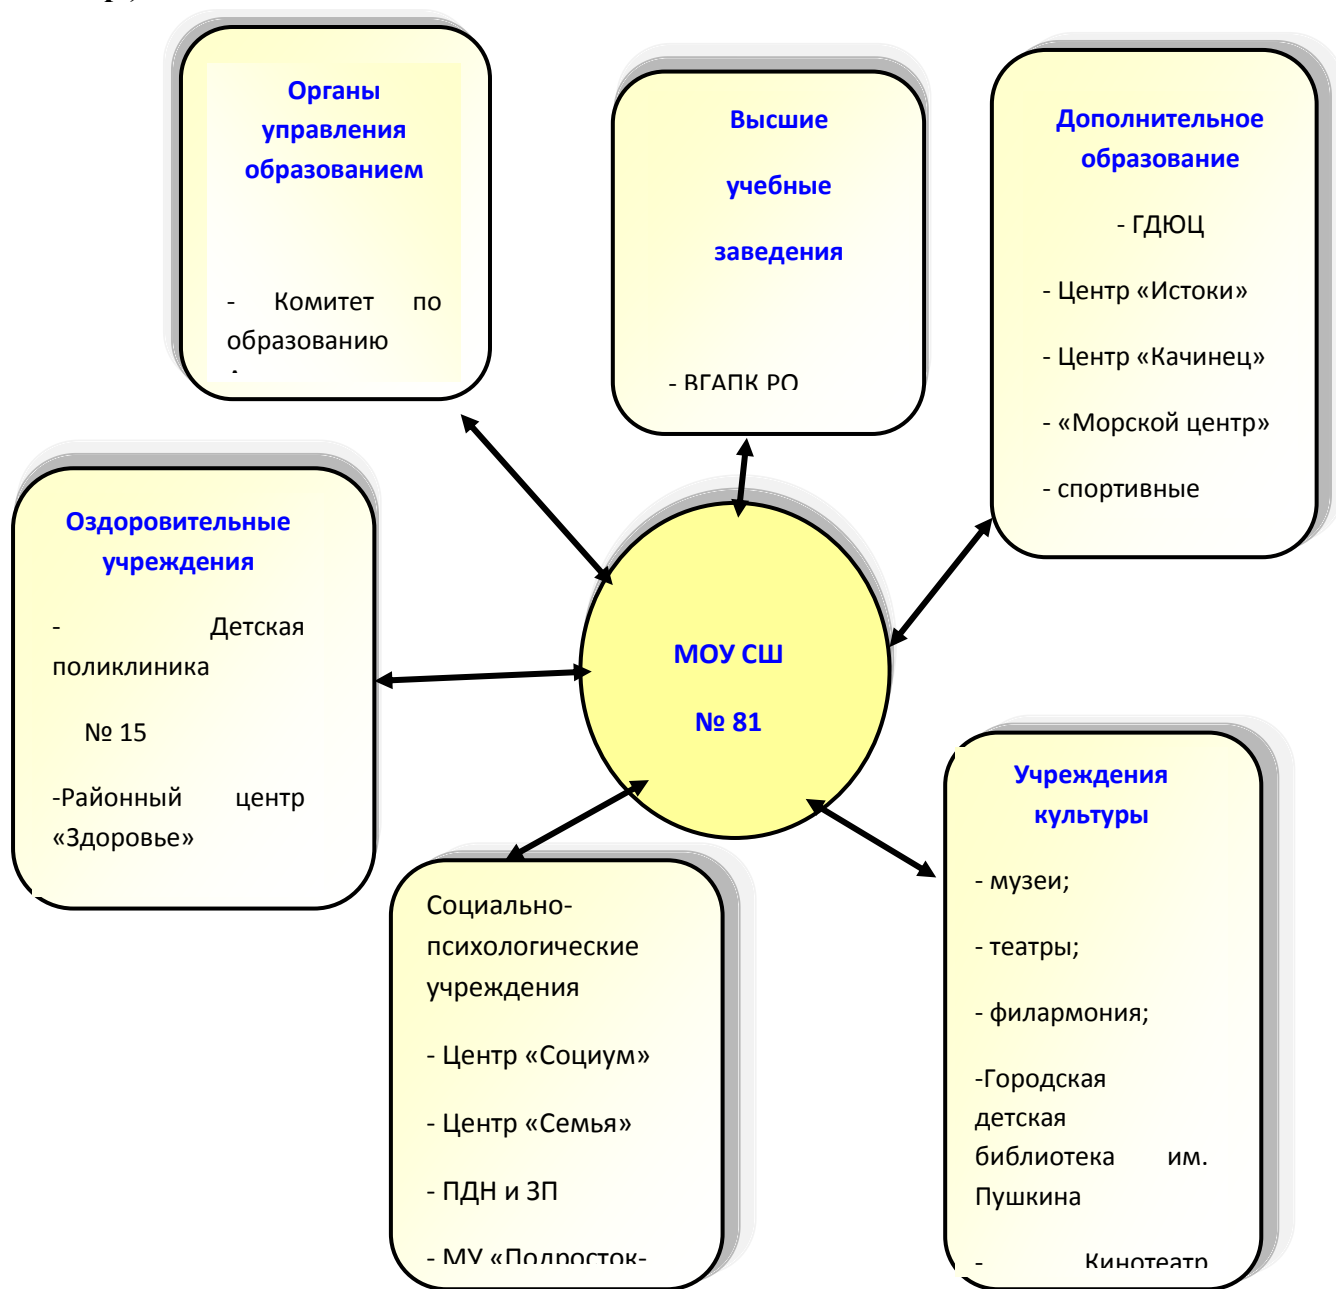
Органы управления образованием

- Комитет по образованию

Высшие

учебные

заведения

- ВГАПК РО

Дополнительное образование

- ГДЮЦ

- Центр «Истоки»

- Центр «Качинец»

- «Морской центр»

- спортивные

Оздоровительные учреждения

- Детская поликлиника

№ 15

-Районный центр «Здоровье»

МОУ СШ

№ 81

Учреждения культуры

- музеи;

- театры;

- филармония;

-Городская детская библиотека им. Пушкина

- Кинотеатр

Социально-психологические учреждения

- Центр «Социум»

- Центр «Семья»

- ПДН и ЗП

- МУ «Подросток-